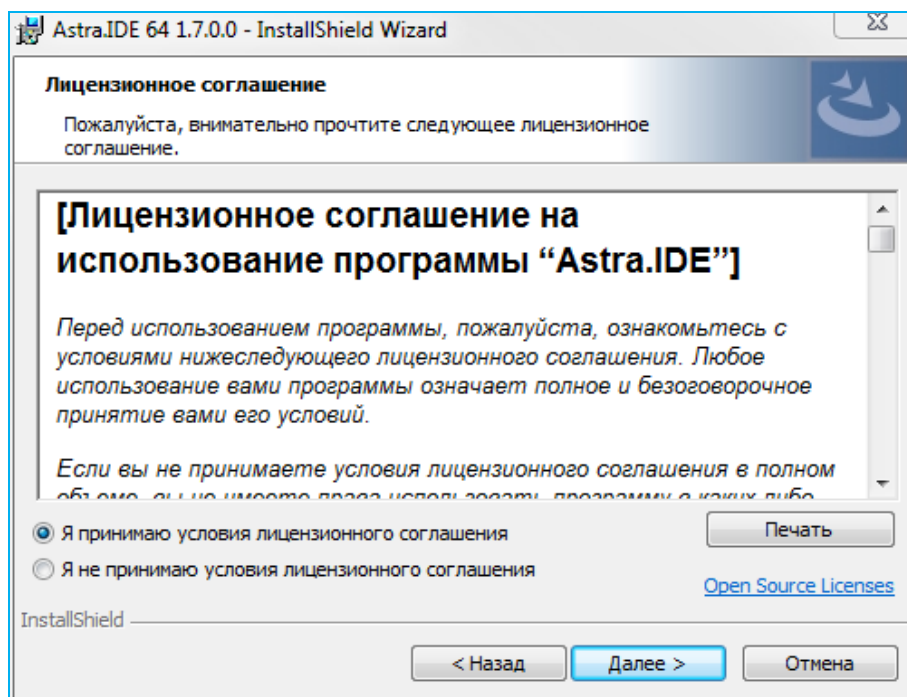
Astra.IDE 64 1.7.0.0 - InstallShield Wizard

Лицензионное соглашение

Пожалуйста, внимательно прочтите следующее лицензионное соглашение.

[Лицензионное соглашение на использование программы “Astra.IDE”]

Перед использованием программы, пожалуйста, ознакомьтесь с условиями нижеследующего лицензионного соглашения. Любое использование вами программы означает полное и безоговорочное принятие вами его условий.

Если вы не принимаете условия лицензионного соглашения в полном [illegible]

Я принимаю условия лицензионного соглашения

Я не принимаю условия лицензионного соглашения

Печать

Open Source Licenses

InstallShield

< Назад

Далее >

Отмена